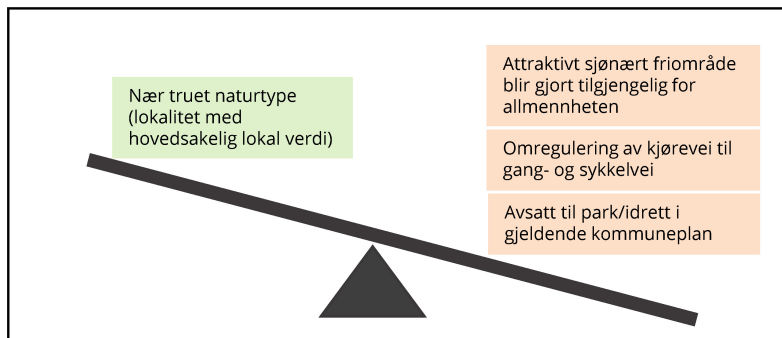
Nær truet naturtype (lokalitet med hovedsakelig lokal verdi)

Attraktivt sjønært friområde blir gjort tilgjengelig for allmennheten

Omregulering av kjørevei til gang- og sykkelvei

Avsatt til park/idrett i gjeldende kommuneplan